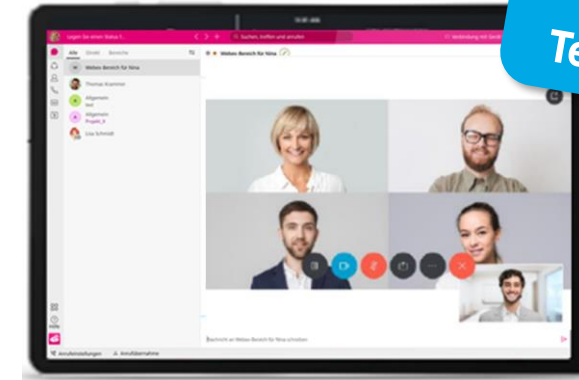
Te

Legen Sie einen Status f...

Suchen, treffen und anrufen

Verbindung mit Serv

Alle Direkt Bereiche

Webex Bereich für Nina

Thomas Kammer

Allgemein

Allgemein Projekt_X

Lisa Schmidt

Webex Bereich für Nina

Nachricht an Webex Bereich für Nina schreiben

Hilfe

Anrufeinstellungen

Anrufübernahme